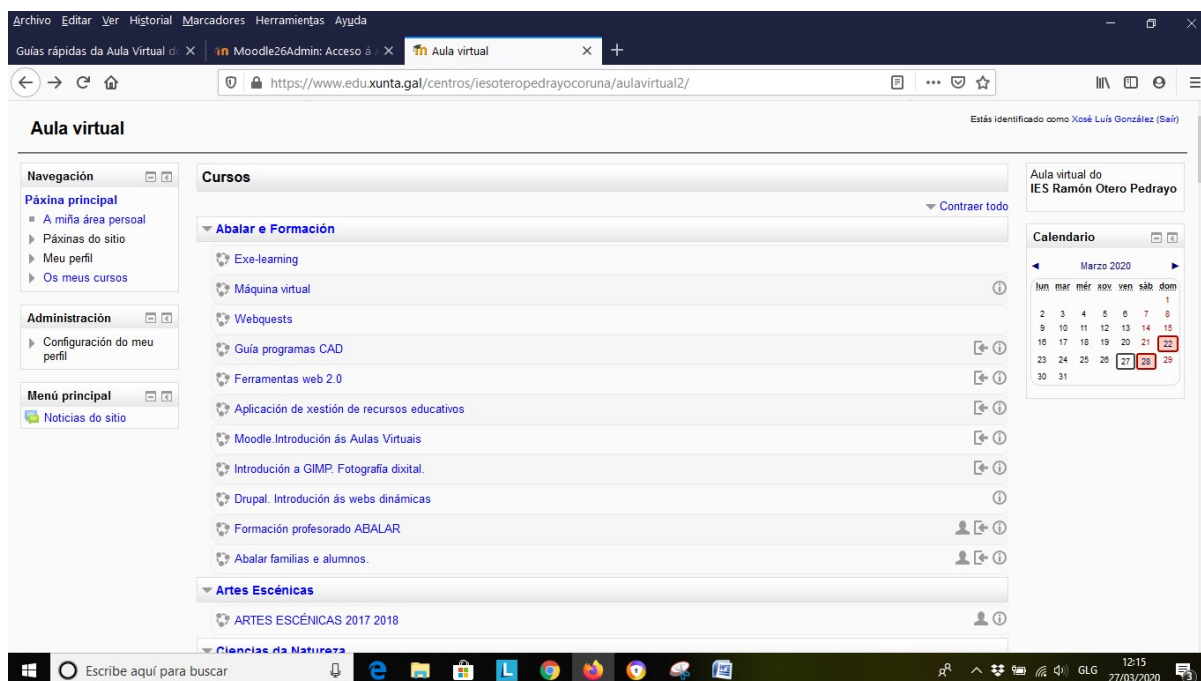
Archivo Editar Ver Historial Marcadores Herramientas Ayuda

Guías rápidas da Aula Virtual d | Moodle26Admin: Acceso á | Aula virtual

https://www.edu.xunta.gal/centros/iesoteropedrayocoruna/aulavirtual2/

Aula virtual

Estás identificado como Xosé Luís González (Saír)

Navegación
Páxina principal
A miña área persoal
Páxinas do sitio
Meu perfil
Os meus cursos

Administración
Configuración do meu perfil

Menú principal
Noticias do sitio

Cursos

Contraer todo

Abalar e Formación
Exe-learning
Máquina virtual
Webquests
Guía programas CAD
Ferramentas web 2.0
Aplicación de xestión de recursos educativos
Moodle.Introdución ás Aulas Virtuais
Introdución a GIMP. Fotografía dixital.
Drupal. Introdución ás webs dinámicas
Formación profesorado ABALAR
Abalar familias e alumnos.

Artes Escénicas
ARTES ESCÉNICAS 2017 2018

Ciencias da Natureza

Aula virtual do
IES Ramón Otero Pedrayo

Calendario

Marzo 2020

| lun | mar | mér | xov | ven | sáb | dom |
|---|---|---|---|---|---|---|
| | | | | | | 1 |
| 2 | 3 | 4 | 5 | 6 | 7 | 8 |
| 9 | 10 | 11 | 12 | 13 | 14 | 15 |
| 16 | 17 | 18 | 19 | 20 | 21 | 22 |
| 23 | 24 | 25 | 26 | 27 | 28 | 29 |
| 30 | 31 | | | | | |

Escribe aquí para buscar

GLG 12:15 27/03/2020